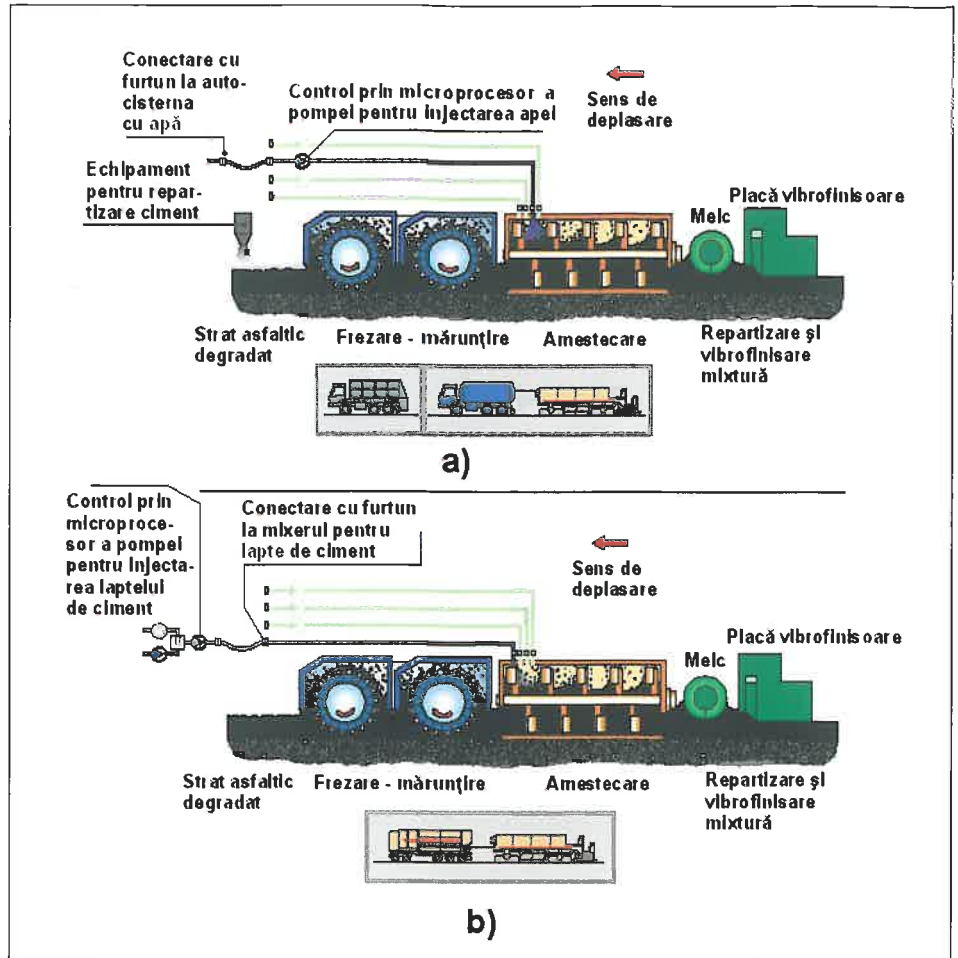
Conectare cu furtun la autocisterna cu apă

Control prin microprocesor a pompei pentru injectarea apei

Sens de deplasare

Echipament pentru repartizare ciment

Placă vibrofinisoare

Melc

Strat asfaltic degradat

Frezare - mărunţire

Amestecare

Repartizare şi vibrofinisare mixtură

a)

Control prin microprocesor a pompei pentru injectarea laptelui de ciment

Conectare cu furtun la mixerul pentru lapte de ciment

Sens de deplasare

Placă vibrofinisoare

Melc

Strat asfaltic degradat

Frezare - mărunţire

Amestecare

Repartizare şi vibrofinisare mixtură

b)